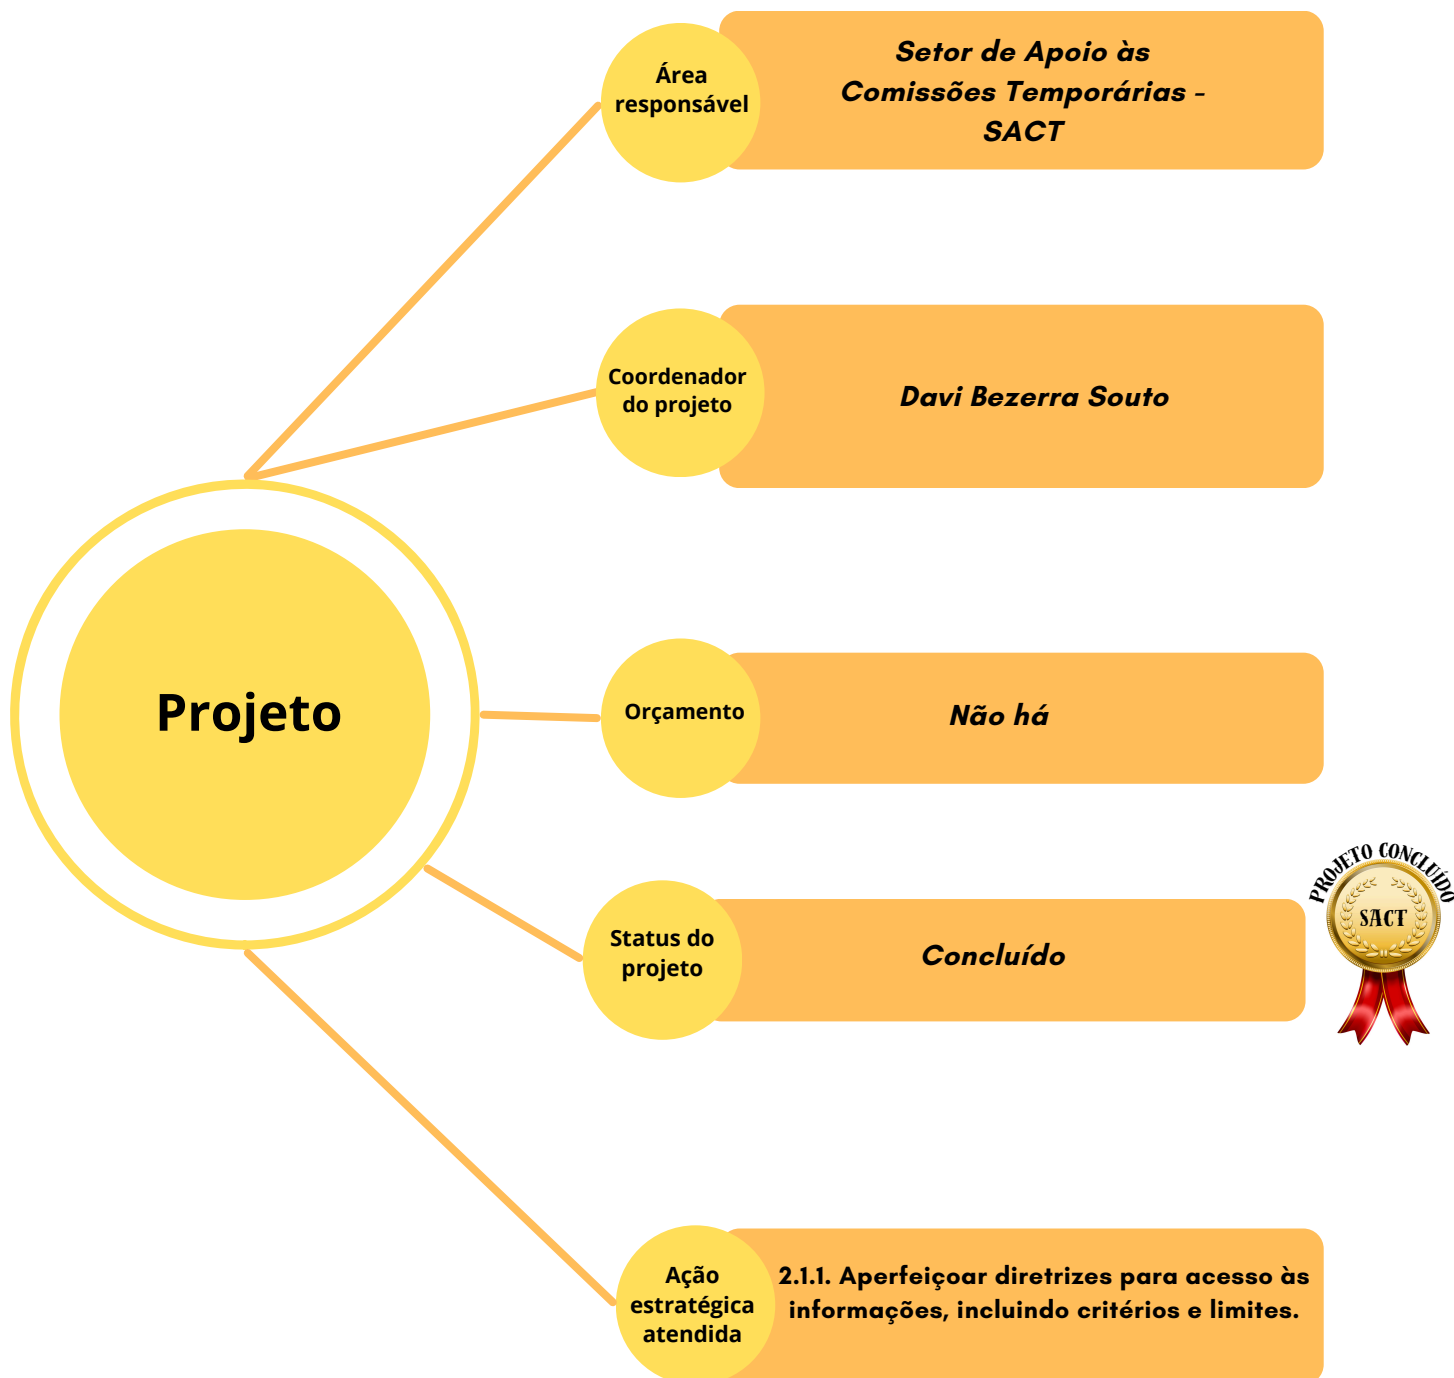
Área responsável

Setor de Apoio às Comissões Temporárias - SACT

Coordenador do projeto

Davi Bezerra Souto

Projeto

Orçamento

Não há

Status do projeto

Concluído

PROJETO CONCLUÍDO

SACT

Ação estratégica atendida

2.1.1. Aperfeiçoar diretrizes para acesso às informações, incluindo critérios e limites.